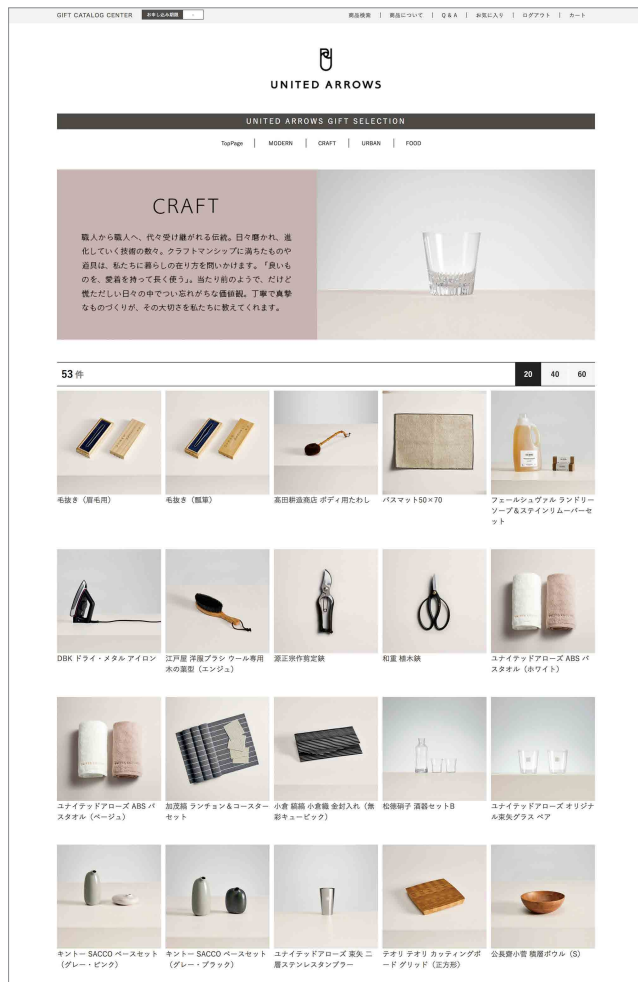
GIFT CATALOG CENTER お申し込み番号

商品検索 | 商品について | Q & A | お気に入り | ログアウト | カート

UNITED ARROWS

UNITED ARROWS GIFT SELECTION

TopPage | MODERN | CRAFT | URBAN | FOOD

CRAFT

職人から職人へ、代々受け継がれる伝統。日々磨かれ、進化していく技術の数々。クラフトマンシップに満ちたものや道具は、私たちに暮らしの在り方を問いかけます。「良いものを、愛着を持って長く使う」。当たり前のようで、だけど慌ただしい日々の中でつい忘れがちな価値観。丁寧で真摯なものづくりが、その大切さを私たちに教えてくれます。

53 件

20 40 60

毛抜き（眉毛用）

毛抜き（瓢箪）

高田耕造商店 ボディ用たわし

バスマット50×70

フェールシュヴァル ランドリーソープ＆ステインリムーバーセット

DBK ドライ・メタル アイロン

江戸屋 洋服ブラシ ウール専用 木の葉型（エンジュ）

源正宗作剪定鋏

和重 植木鋏

ユナイテッドアローズ ABS バスタオル（ホワイト）

ユナイテッドアローズ ABS バスタオル（ベージュ）

加茂縞 ランチョン＆コースターセット

小倉 縞縞 小倉織 金封入れ（無彩キュービック）

松徳硝子 酒器セットB

ユナイテッドアローズ オリジナル束矢グラス ペア

キントー SACCO ベースセット（グレー・ピンク）

キントー SACCO ベースセット（グレー・ブラック）

ユナイテッドアローズ 束矢 二層ステンレスタンブラー

テオリ テオリ カッティングボード グリッド（正方形）

公長齋小菅 積層ボウル（S）